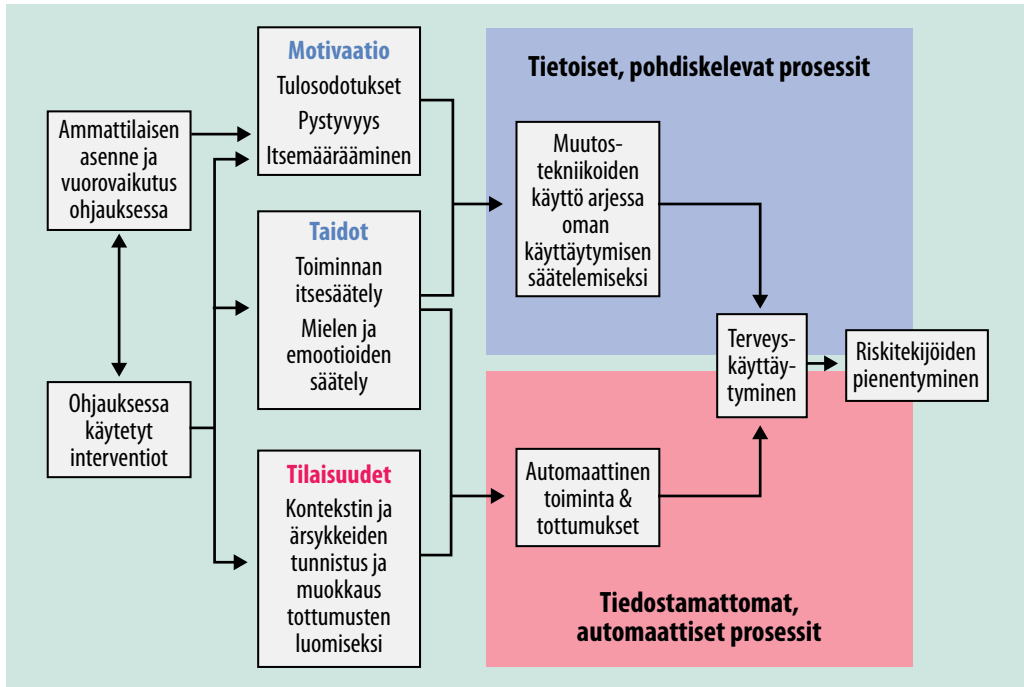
Ammattilaisen asenne ja vuorovaikutus ohjauksessa

Ohjauksessa käytetyt interventiot

Motivaatio
Tulosodotukset
Pystyvyys
Itsemäärääminen

Taidot
Toiminnan itsesäätely
Mielen ja emootioiden säätely

Tilaisuudet
Kontekstin ja ärsykkeiden tunnistus ja muokkaus tottumusten luomiseksi

Tietoiset, pohdiskelevat prosessit

Muutostekniikoiden käyttö arjessa oman käyttäytymisen säätelemiseksi

Terveyskäyttäytyminen

Riskitekijöiden pienentyminen

Automaattinen toiminta & tottumukset

Tiedostamattomat, automaattiset prosessit